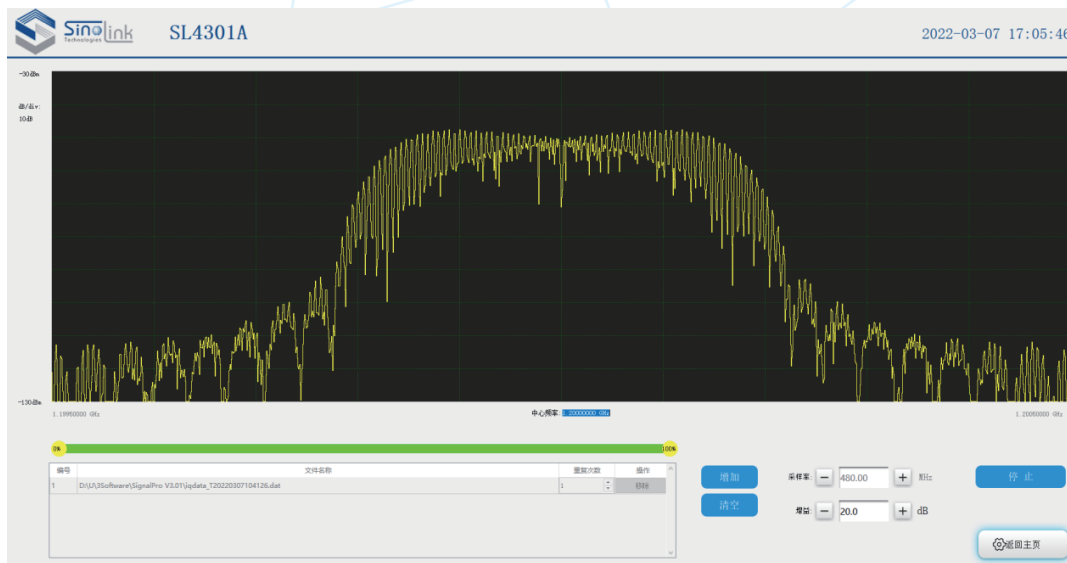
Sinolink Technologies SL4301A 2022-03-07 17:05:46

-30 dBm
dB/div:
10 dB

-130 dBm

1.19950000 GHz
中心频率: 1.20000000 GHz
1.20050000 GHz

0%
100%

| 编号 | 文件名称 | 重复次数 | 操作 |
|---|---|---|---|
| 1 | D:\LJ\3Software\SignalPro V3.01\iqdata_T20220307104126.dat | 1 | 移除 |

增加
清空
采样率: 480.00 MHz
增益 20.0 dB
停止
返回主页